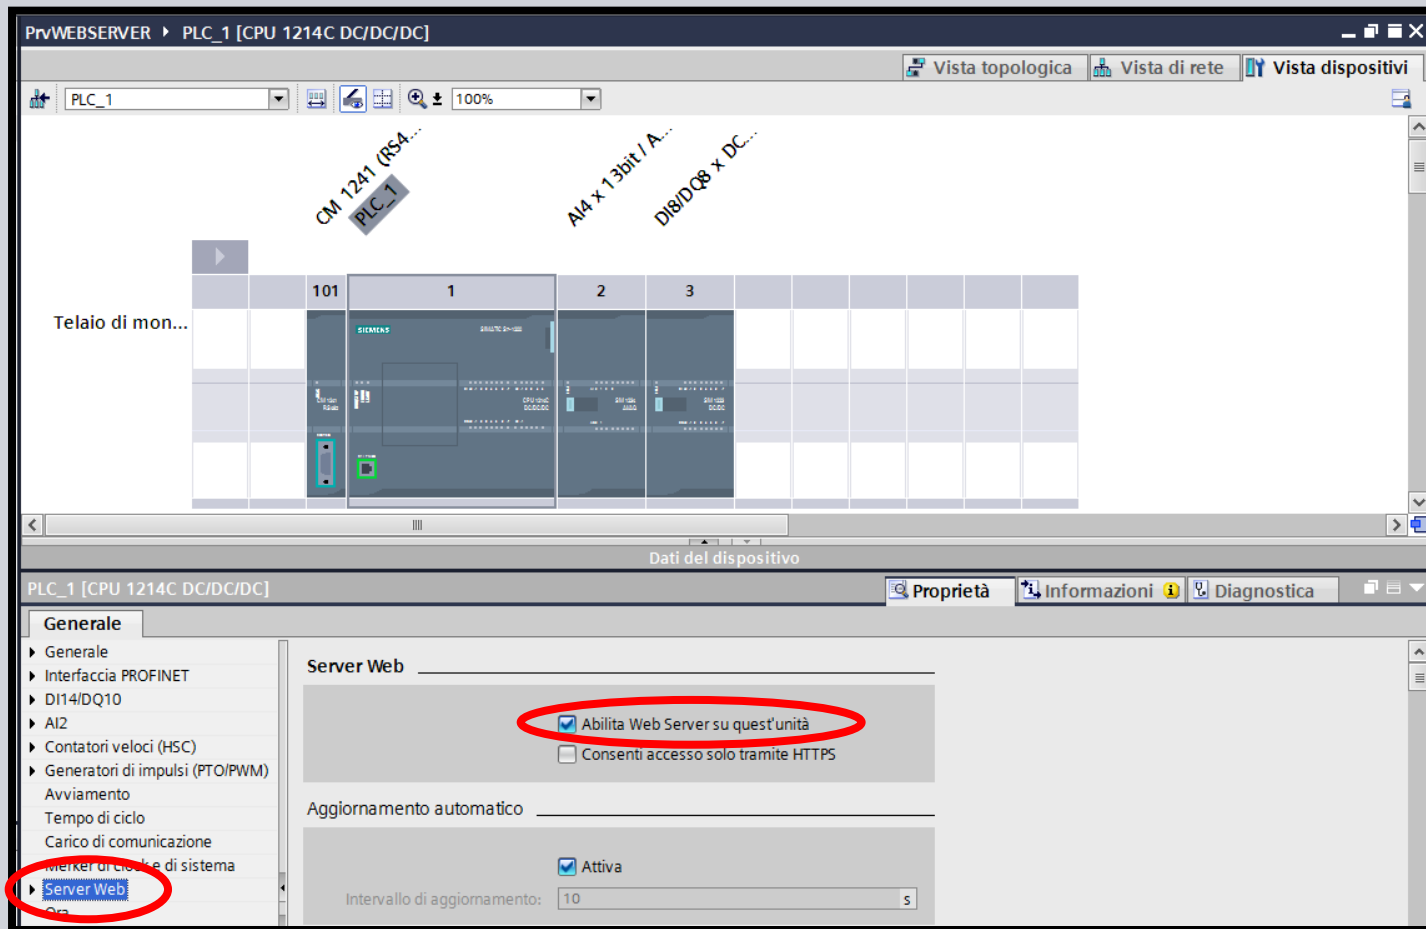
PrvWEBSERVER ▸ PLC_1 [CPU 1214C DC/DC/DC]

Vista topologica Vista di rete Vista dispositivi

PLC_1 100%

CM 1241 (RS4...
PLC_1
AI4 x 13bit / A...
DI8/DQ8 x DC...

Telaio di mon...

101 1 2 3

SIEMENS

Dati del dispositivo

PLC_1 [CPU 1214C DC/DC/DC]

Proprietà Informazioni Diagnostica

Generale

Generale
Interfaccia PROFINET
DI14/DQ10
AI2
Contatori veloci (HSC)
Generatori di impulsi (PTO/PWM)
Avviamento
Tempo di ciclo
Carico di comunicazione
Merker di clock e di sistema
Server Web
Ora

Server Web

Abilita Web Server su quest'unità
Consenti accesso solo tramite HTTPS

Aggiornamento automatico

Attiva
Intervallo di aggiornamento: 10 s